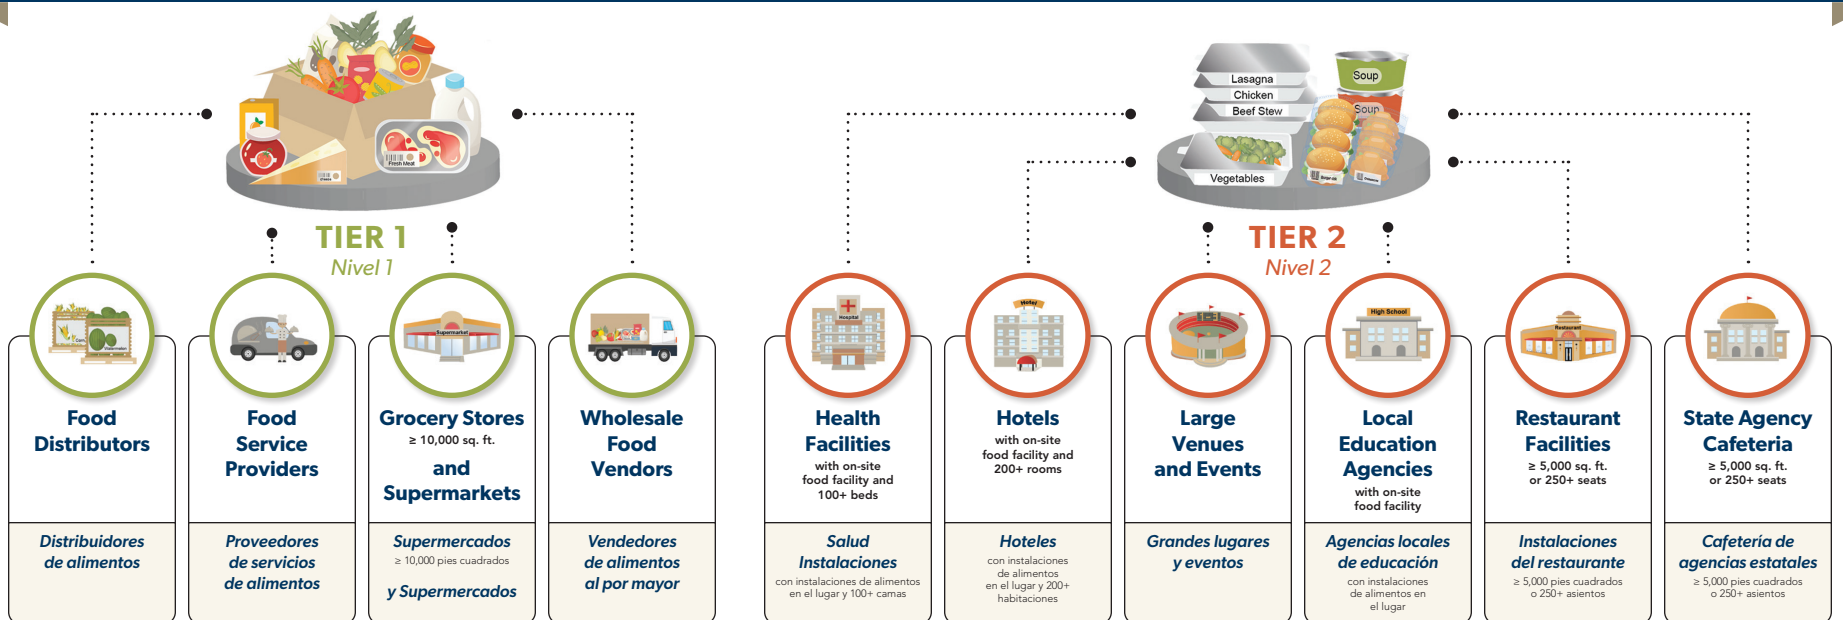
TIER 1
Nivel 1

TIER 2
Nivel 2

Lasagna
Chicken
Beef Stew
Vegetables
Soup
Soup

Food Distributors
Distribuidores de alimentos

Food Service Providers
Proveedores de servicios de alimentos

Grocery Stores
≥ 10,000 sq. ft.
and Supermarkets
Supermercados
≥ 10,000 pies cuadrados
y Supermercados

Wholesale Food Vendors
Vendedores de alimentos al por mayor

Health Facilities
with on-site food facility and 100+ beds
Salud Instalaciones
con instalaciones de alimentos en el lugar y 100+ camas

Hotels
with on-site food facility and 200+ rooms
Hoteles
con instalaciones de alimentos en el lugar y 200+ habitaciones

Large Venues and Events
Grandes lugares y eventos

Local Education Agencies
with on-site food facility
Agencias locales de educación
con instalaciones de alimentos en el lugar

Restaurant Facilities
≥ 5,000 sq. ft. or 250+ seats
Instalaciones del restaurante
≥ 5,000 pies cuadrados o 250+ asientos

State Agency Cafeteria
≥ 5,000 sq. ft. or 250+ seats
Cafetería de agencias estatales
≥ 5,000 pies cuadrados o 250+ asientos